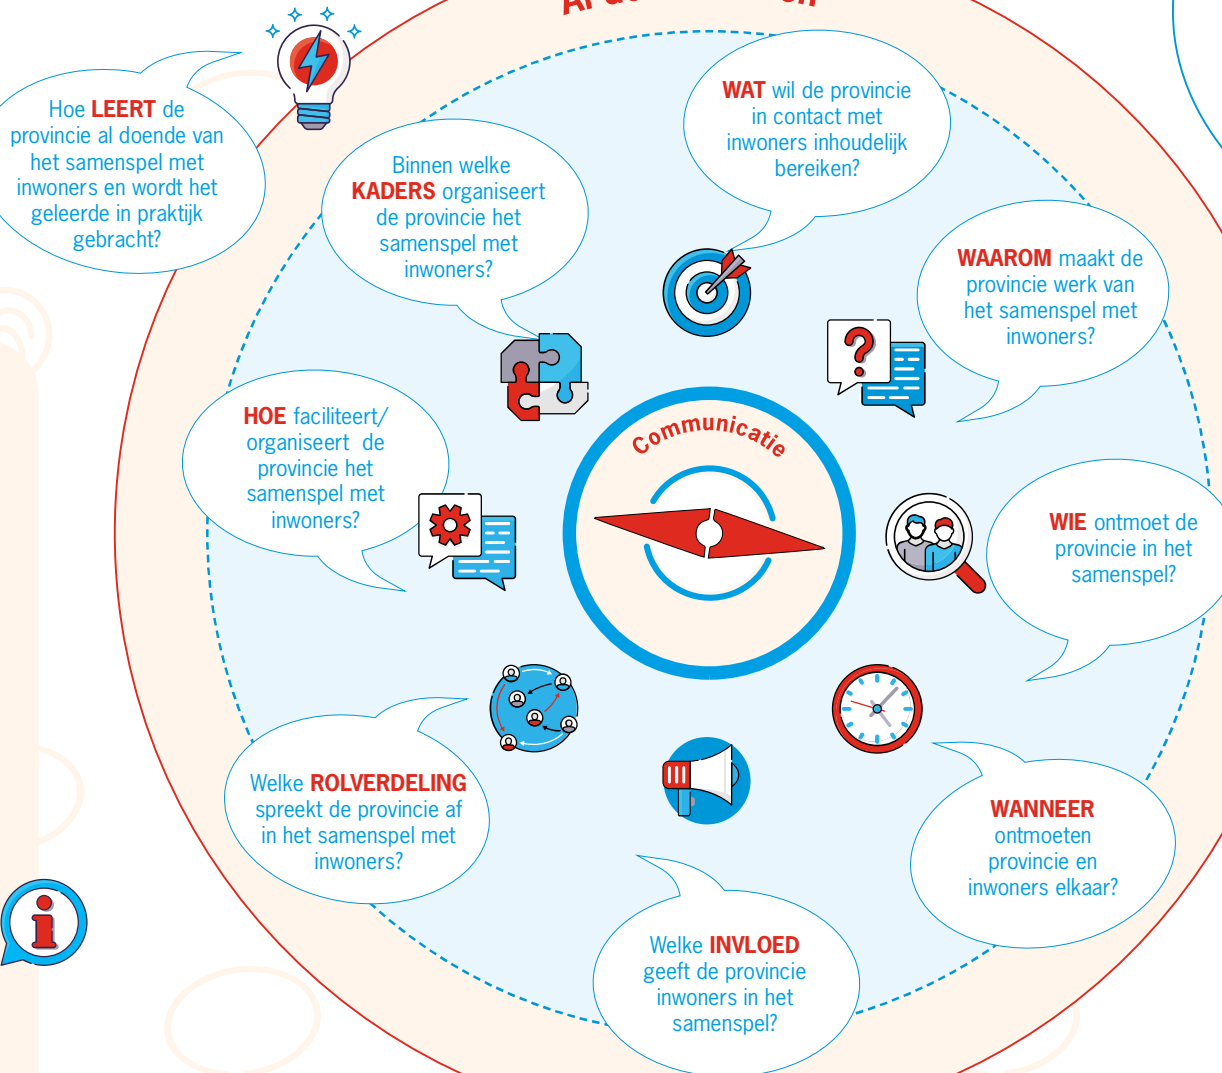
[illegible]

Hoe LEERT de provincie al doende van het samenspel met inwoners en wordt het geleerde in praktijk gebracht?

Binnen welke KADERS organiseert de provincie het samenspel met inwoners?

WAT wil de provincie in contact met inwoners inhoudelijk bereiken?

WAAROM maakt de provincie werk van het samenspel met inwoners?

HOE faciliteert/ organiseert de provincie het samenspel met inwoners?

Communicatie

WIE ontmoet de provincie in het samenspel?

Welke ROLVERDELING spreekt de provincie af in het samenspel met inwoners?

WANNEER ontmoeten provincie en inwoners elkaar?

Welke INVLOED geeft de provincie inwoners in het samenspel?